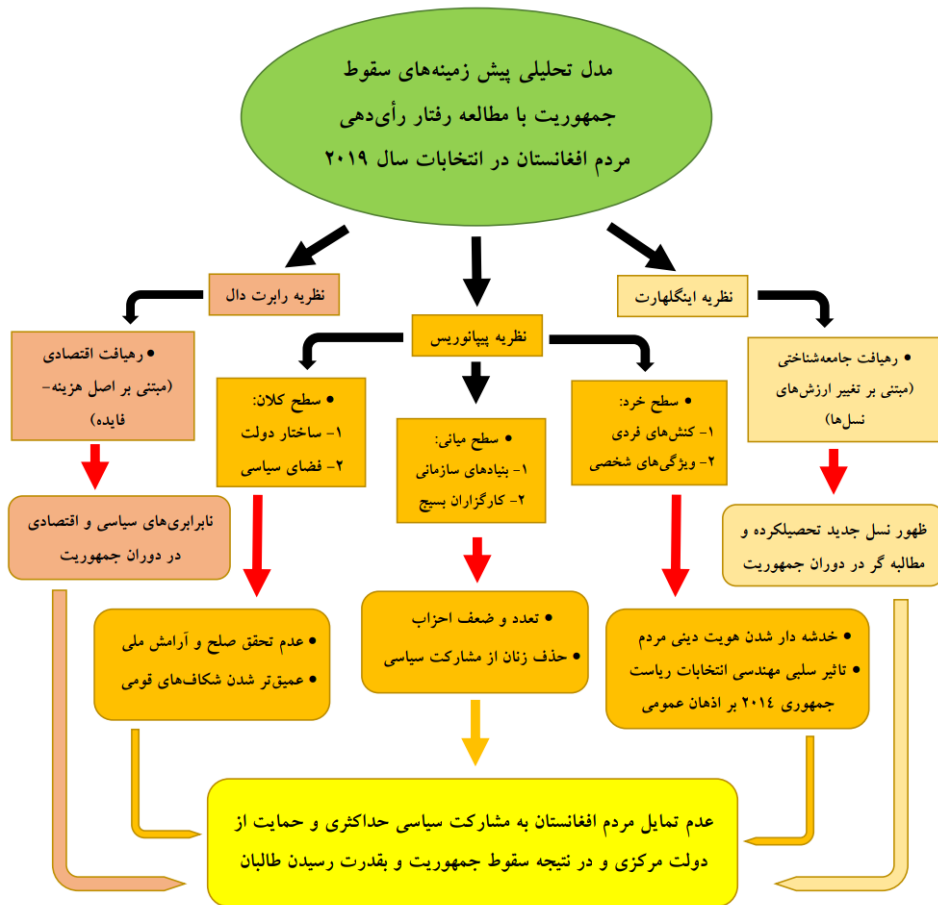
مدل تحلیلی پیش زمینه‌های سقوط جمهوریت با مطالعه رفتار رأی‌دهی مردم افغانستان در انتخابات سال ۲۰۱۹

نظریه رابرت دال

نظریه پیپانوریس

نظریه اینگلهارت

• رهیافت اقتصادی (مبتنی بر اصل هزینه-فایده)

• سطح کلان:
۱- ساختار دولت
۲- فضای سیاسی

• سطح میانی:
۱- بنیادهای سازمانی
۲- کارگزاران بسیج

• سطح خرد:
۱- کنش‌های فردی
۲- ویژگی‌های شخصی

• رهیافت جامعه‌شناختی (مبتنی بر تغییر ارزش‌های نسل‌ها)

نابرابری‌های سیاسی و اقتصادی در دوران جمهوریت

ظهور نسل جدید تحصیلکرده و مطالبه گر در دوران جمهوریت

• عدم تحقق صلح و آرامش ملی
• عمیق‌تر شدن شکاف‌های قومی

• تعدد و ضعف احزاب
• حذف زنان از مشارکت سیاسی

• خدشه دار شدن هویت دینی مردم
• تاثیر سلبی مهندسی انتخابات ریاست جمهوری ۲۰۱۴ بر اذهان عمومی

عدم تمایل مردم افغانستان به مشارکت سیاسی حداکثری و حمایت از دولت مرکزی و در نتیجه سقوط جمهوریت و بقدرت رسیدن طالبان